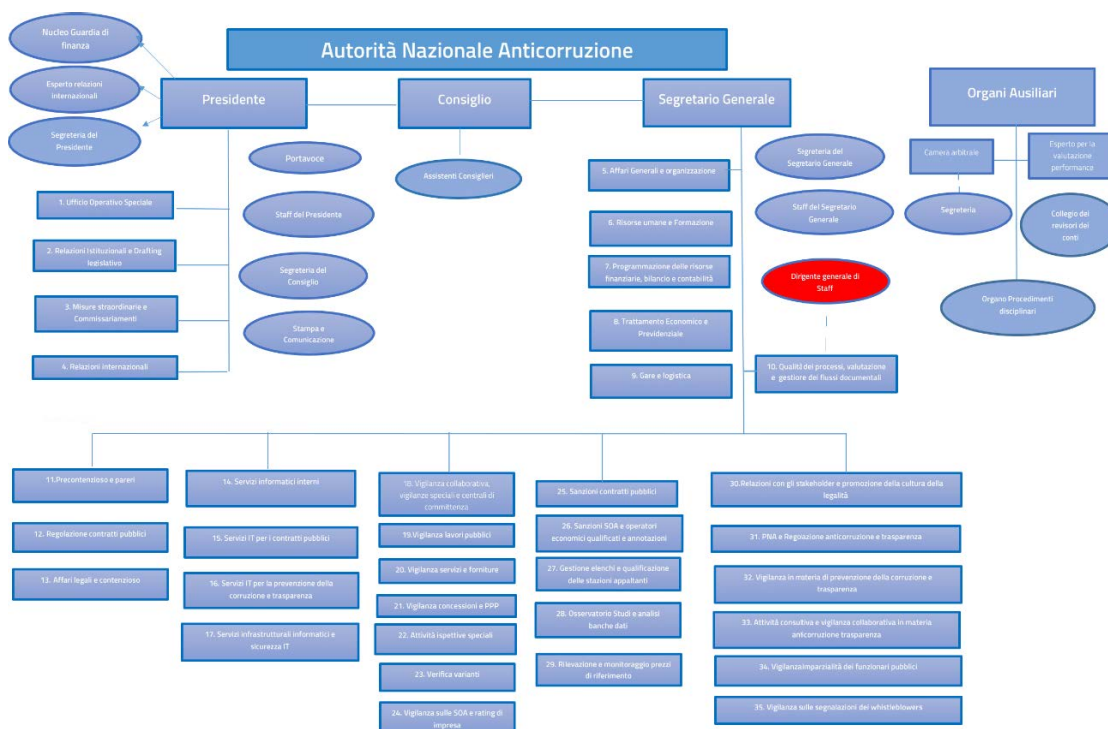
Autorità Nazionale Anticorruzione

Nucleo Guardia di finanza

Esperto relazioni internazionali

Segreteria del Presidente

Presidente

Consiglio

Segretario Generale

Organi Ausiliari

Portavoce

Assistenti Consiglieri

Staff del Presidente

Segreteria del Consiglio

Stampa e Comunicazione

1. Ufficio Operativo Speciale

2. Relazioni Istituzionali e Drafting legislativo

3. Misure straordinarie e Commissariamenti

4. Relazioni internazionali

Segreteria del Segretario Generale

Staff del Segretario Generale

5. Affari Generali e organizzazione

6. Risorse umane e Formazione

7. Programmazione delle risorse finanziarie, bilancio e contabilità

8. Trattamento Economico e Previdenziale

9. Gare e logistica

Dirigente generale di Staff

10. Qualità dei processi, valutazione e gestione dei flussi documentali

Camera arbitrale

Esperto per la valutazione performance

Segreteria

Collegio dei revisori dei conti

Organo Procedimenti disciplinari

11.Precontenzioso e pareri

12. Regolazione contratti pubblici

13. Affari legali e contenzioso

14. Servizi informatici interni

15. Servizi IT per i contratti pubblici

16. Servizi IT per la prevenzione della corruzione e trasparenza

17. Servizi infrastrutturali informatici e sicurezza IT

18. Vigilanza collaborativa, vigilanze speciali e controlli di committenza

19.Vigilanza lavori pubblici

20. Vigilanza servizi e forniture

21. Vigilanza concessioni e PPP

22. Attività ispettive speciali

23. Verifica varianti

24. Vigilanza sulle SOA e rating di impresa

25. Sanzioni contratti pubblici

26. Sanzioni SOA e operatori economici qualificati e annotazioni

27. Gestione elenchi e qualificazione delle stazioni appaltanti

28. Osservatorio Studi e analisi banche dati

29. Rilevazione e monitoraggio prezzi di riferimento

30.Relazioni con gli stakeholder e promozione della cultura della legalità

31. PNA e Regolazione anticorruzione e trasparenza

32. Vigilanza in materia di prevenzione della corruzione e trasparenza

33. Attività consultiva e vigilanza collaborativa in materia anticorruzione trasparenza

34. VigilanzaImparzialità dei funzionari pubblici

35. Vigilanza sulle segnalazioni dei whistleblowers